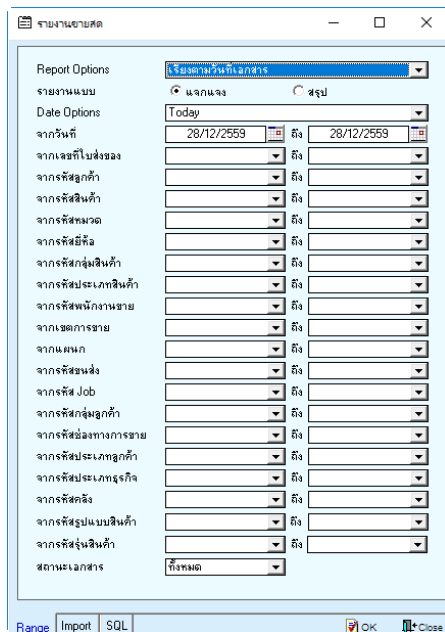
รายงานขายสด

Report Options เรียงตามวันที่เอกสาร
รายงานแบบ แจกแจง สรุป
Date Options Today
จากวันที่ 28/12/2559 ถึง 28/12/2559
จากเลขที่ใบส่งของ ถึง
จากรหัสลูกค้า ถึง
จากรหัสสินค้า ถึง
จากรหัสหมวด ถึง
จากรหัสยี่ห้อ ถึง
จากรหัสกลุ่มสินค้า ถึง
จากรหัสประเภทสินค้า ถึง
จากรหัสพนักงานขาย ถึง
จากเขตการขาย ถึง
จากแผนก ถึง
จากรหัสขนส่ง ถึง
จากรหัส Job ถึง
จากรหัสกลุ่มลูกค้า ถึง
จากรหัสช่องทางการขาย ถึง
จากรหัสประเภทลูกค้า ถึง
จากรหัสประเภทธุรกิจ ถึง
จากรหัสคลัง ถึง
จากรหัสรูปแบบสินค้า ถึง
จากรหัสรุ่นสินค้า ถึง
สถานะเอกสาร ทั้งหมด

Range Import SQL OK Close